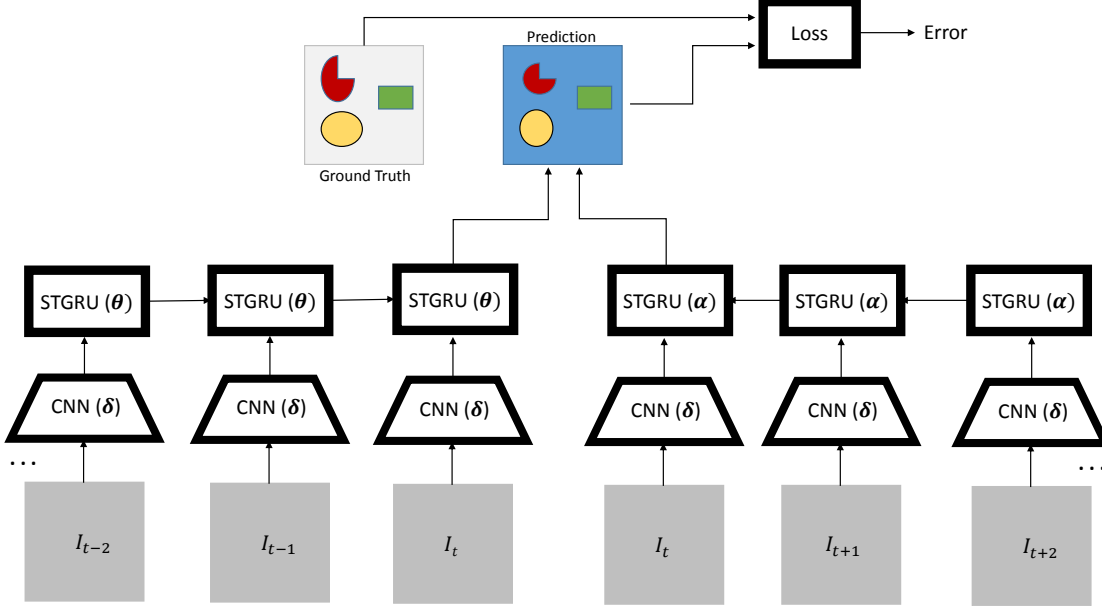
Loss

Error

Prediction

Ground Truth

STGRU ($\boldsymbol{\theta}$)

STGRU ($\boldsymbol{\theta}$)

STGRU ($\boldsymbol{\theta}$)

STGRU ($\boldsymbol{\alpha}$)

STGRU ($\boldsymbol{\alpha}$)

STGRU ($\boldsymbol{\alpha}$)

CNN ($\boldsymbol{\delta}$)

CNN ($\boldsymbol{\delta}$)

CNN ($\boldsymbol{\delta}$)

CNN ($\boldsymbol{\delta}$)

CNN ($\boldsymbol{\delta}$)

CNN ($\boldsymbol{\delta}$)

...

...

$I_{t-2}$

$I_{t-1}$

$I_t$

$I_t$

$I_{t+1}$

$I_{t+2}$